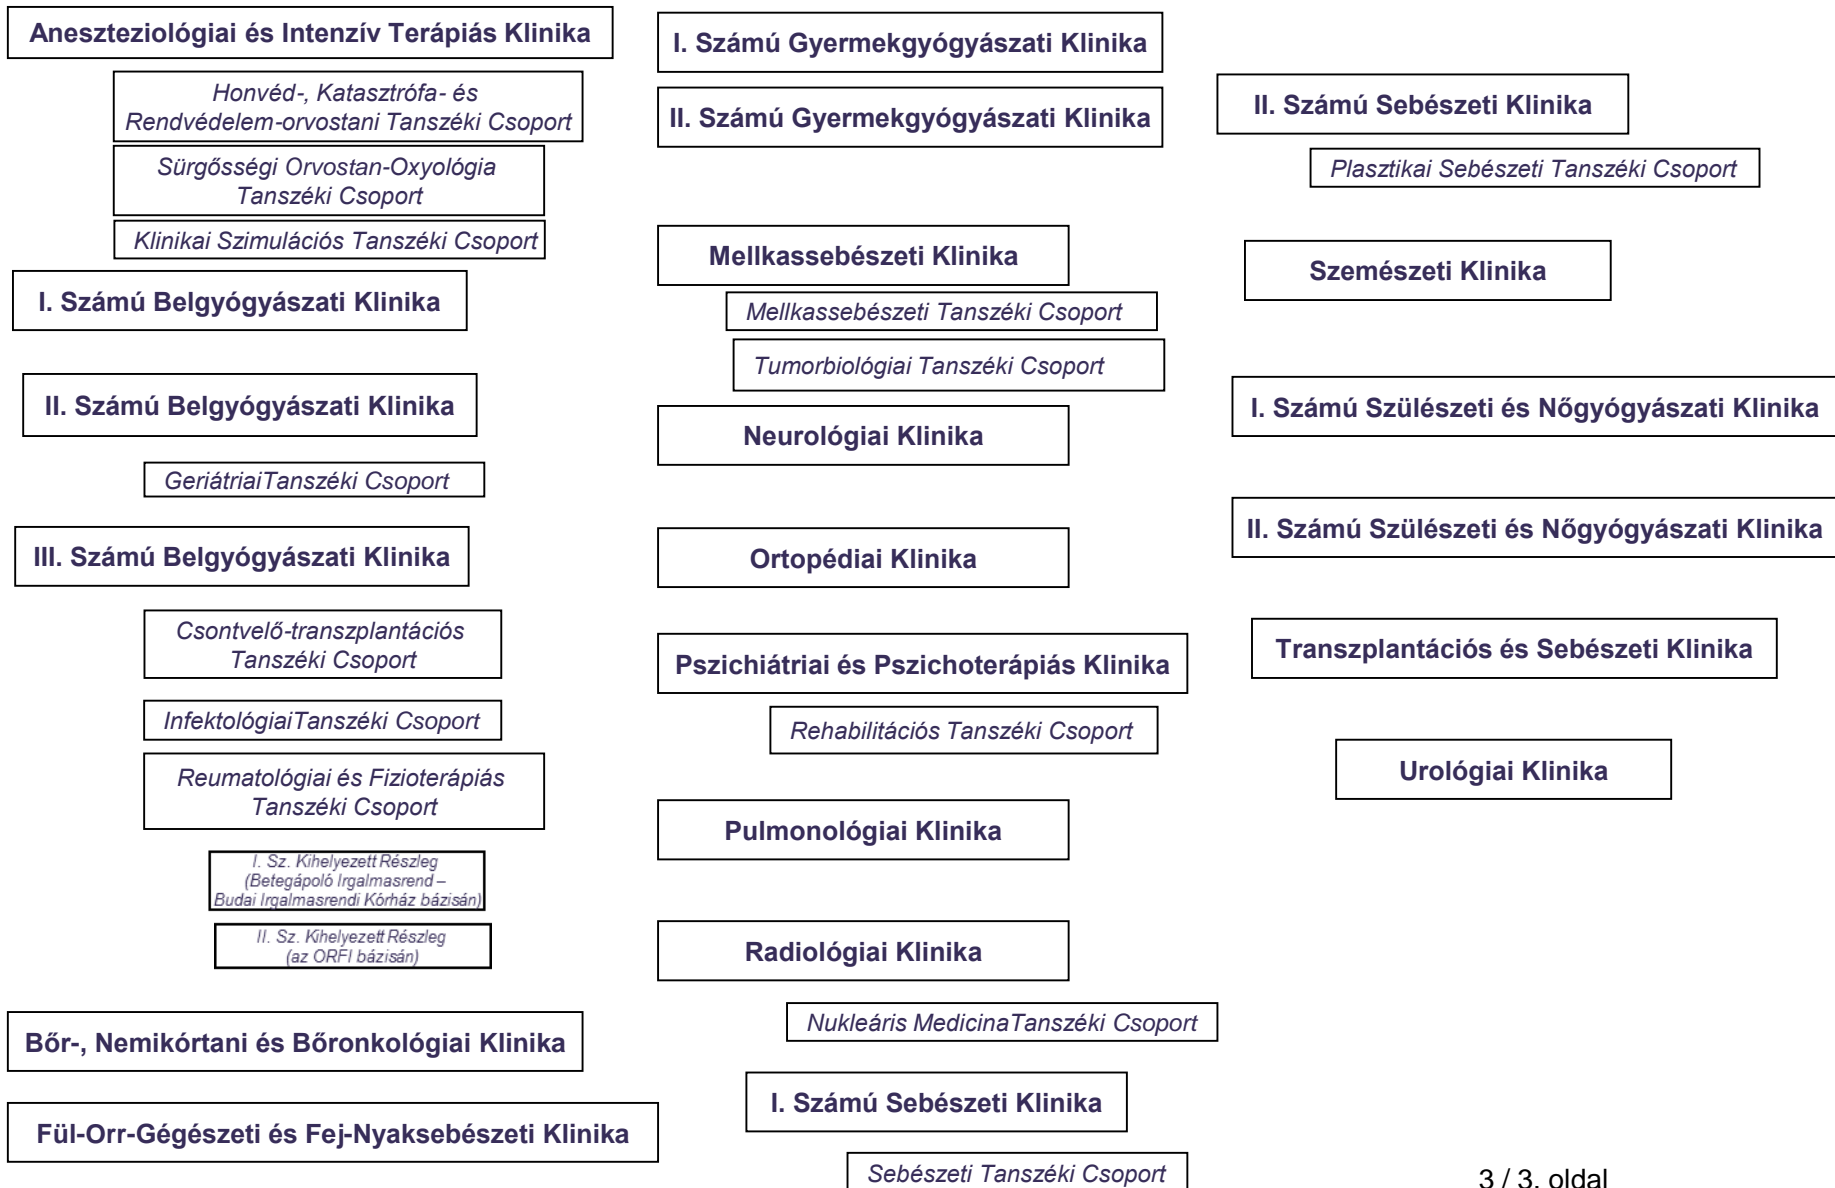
Aneszteziológiai és Intenzív Terápiás Klinika

Honvéd-, Katasztrófa- és Rendvédelem-orvostani Tanszéki Csoport

Sürgősségi Orvostan-Oxyológia Tanszéki Csoport

Klinikai Szimulációs Tanszéki Csoport

I. Számú Belgyógyászati Klinika

II. Számú Belgyógyászati Klinika

GeriátriaiTanszéki Csoport

III. Számú Belgyógyászati Klinika

Csontvelő-transzplantációs Tanszéki Csoport

InfektológiaiTanszéki Csoport

Reumatológiai és Fizioterápiás Tanszéki Csoport

I. Sz. Kihelyezett Részleg (Betegápoló Irgalmasrend – Budai Irgalmasrendi Kórház bázisán)

II. Sz. Kihelyezett Részleg (az ORFI bázisán)

Bőr-, Nemikórtani és Bőronkológiai Klinika

Fül-Orr-Gégészeti és Fej-Nyaksebészeti Klinika

I. Számú Gyermekgyógyászati Klinika

II. Számú Gyermekgyógyászati Klinika

Mellkassebészeti Klinika

Mellkassebészeti Tanszéki Csoport

Tumorbiológiai Tanszéki Csoport

Neurológiai Klinika

Ortopédiai Klinika

Pszichiátriai és Pszichoterápiás Klinika

Rehabilitációs Tanszéki Csoport

Pulmonológiai Klinika

Radiológiai Klinika

Nukleáris MedicinaTanszéki Csoport

I. Számú Sebészeti Klinika

Sebészeti Tanszéki Csoport

II. Számú Sebészeti Klinika

Plasztikai Sebészeti Tanszéki Csoport

Szemészeti Klinika

I. Számú Szülészeti és Nőgyógyászati Klinika

II. Számú Szülészeti és Nőgyógyászati Klinika

Transzplantációs és Sebészeti Klinika

Urológiai Klinika

3 / 3. oldal